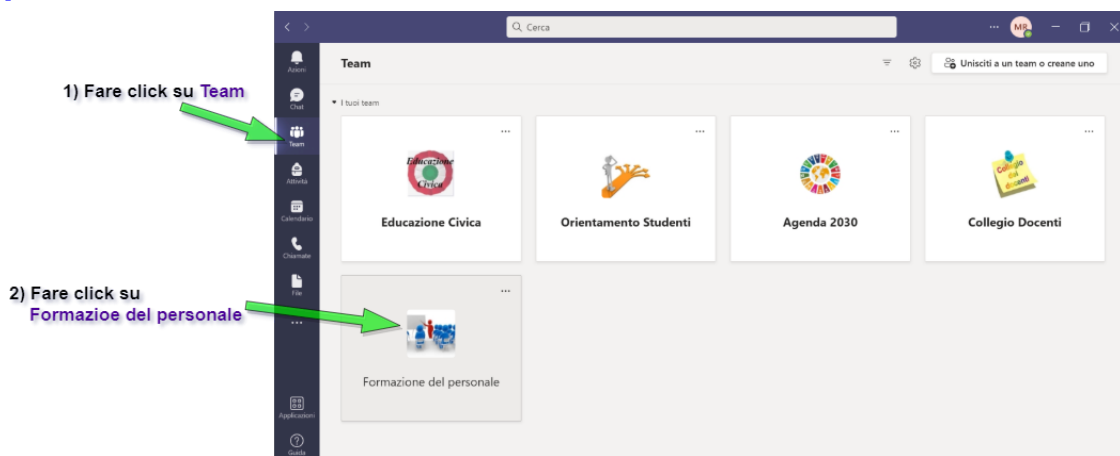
1) Fare click su Team

2) Fare click su Formazioe del personale

Cerca

MR

Azioni
Chat
Team
Attività
Calendario
Chiamate
File
...
Applicazioni
Guida

Team

Unisciti a un team o creane uno

I tuoi team

Educazione Civica

Educazione Civica

Orientamento Studenti

Agenda 2030

Collegio dei docenti

Collegio Docenti

Formazione del personale